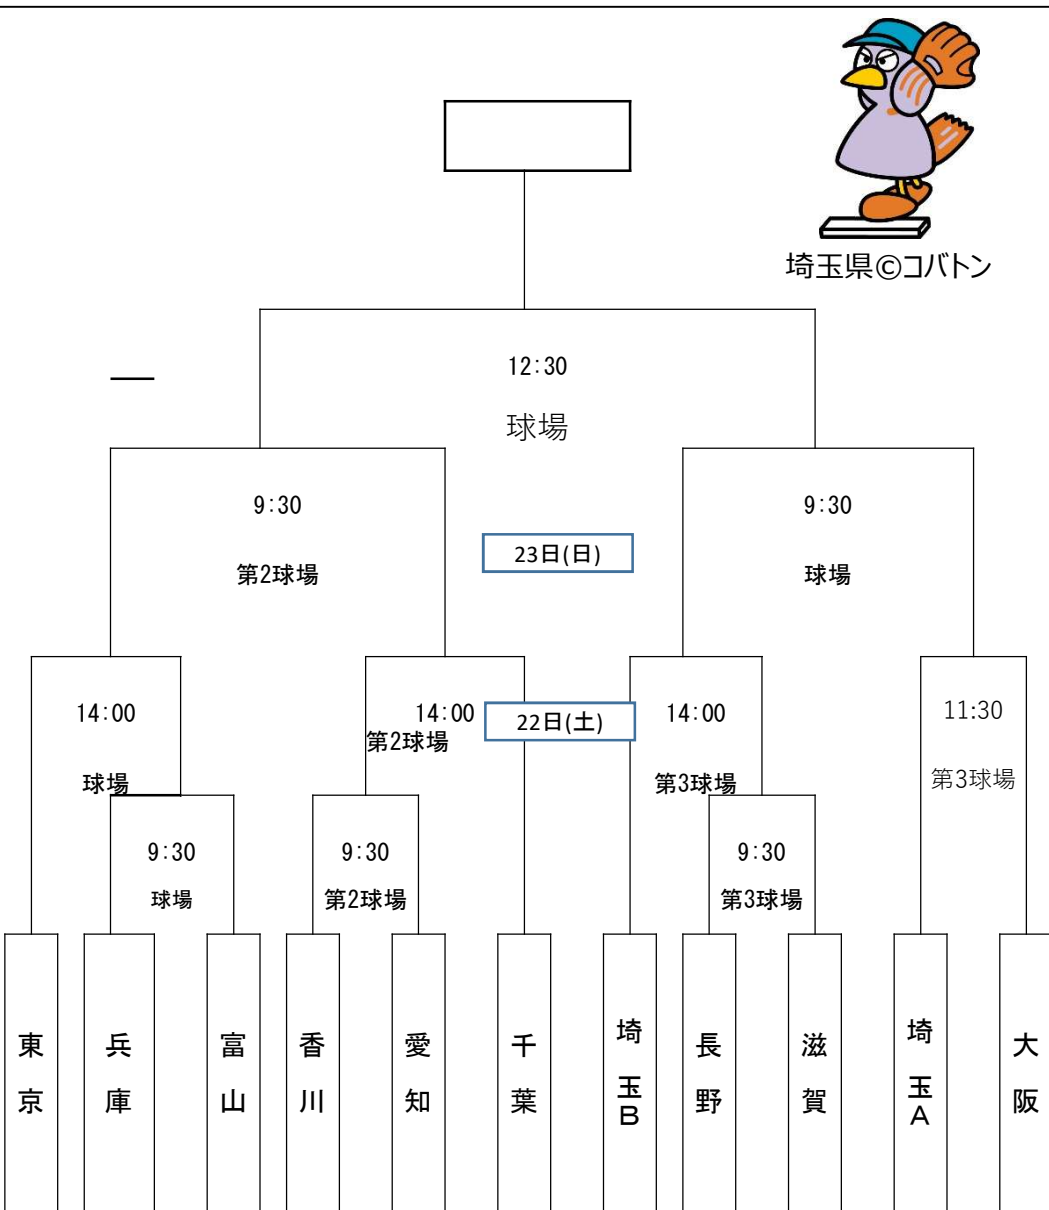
埼玉県©コバトン

12:30
球場

9:30
第2球場

23日(日)

9:30
球場

14:00
球場

14:00
第2球場

22日(土)

14:00
第3球場

11:30
第3球場

9:30
球場

9:30
第2球場

9:30
第3球場

東京

兵庫

富山

香川

愛知

千葉

埼玉B

長野

滋賀

埼玉A

大阪